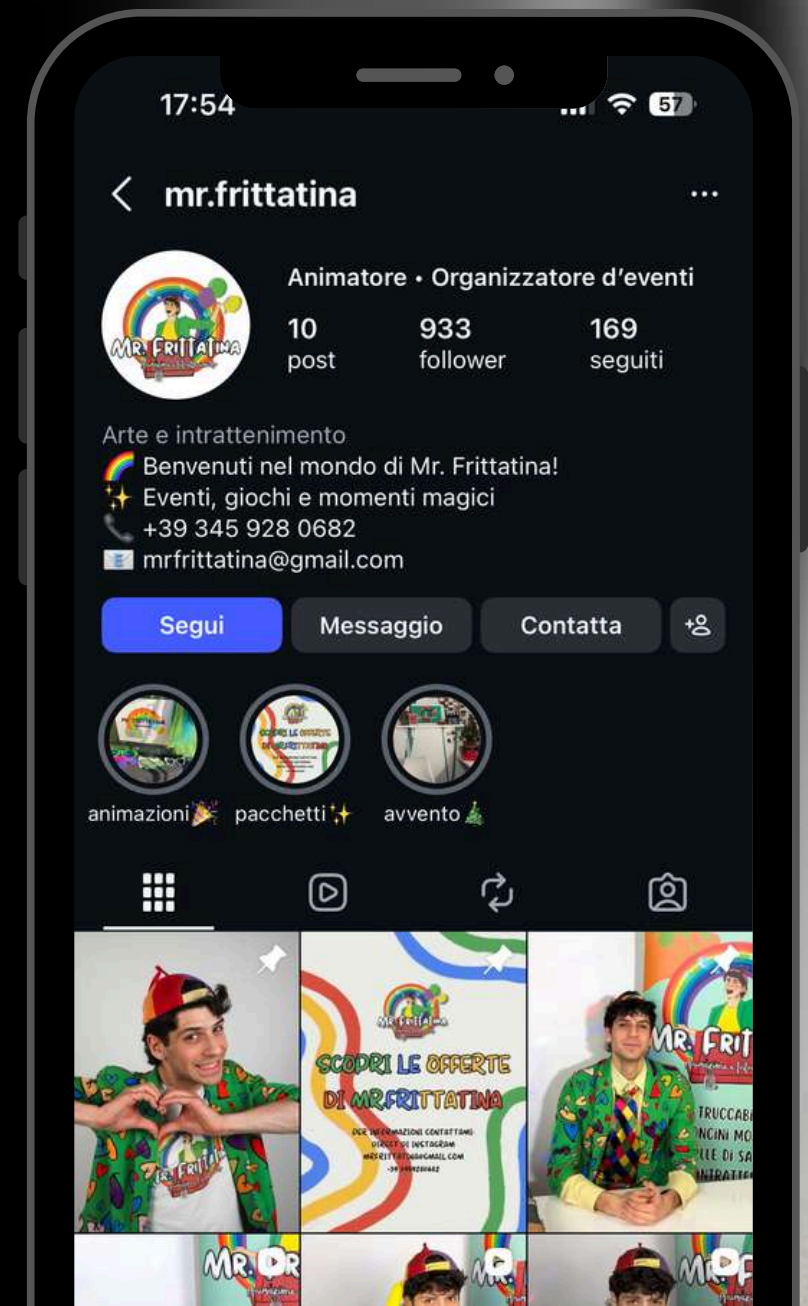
17:54

57

mr.frittatina

Animatore • Organizzatore d'eventi

MR. FRITTATINA

10
post

933
follower

169
seguiti

Arte e intrattenimento
🌈 Benvenuti nel mondo di Mr. Frittatina!
✨ Eventi, giochi e momenti magici
📞 +39 345 928 0682
📧 mrfrittatina@gmail.com

Segui

Messaggio

Contatta

animazioni🎉

pacchetti✨

avvento🎄

SCOPRI LE OFFERTE DI MR.FRITTATINA

PER INFORMAZIONI CONTATTAMI: DIRECT DI INSTAGRAM MRFRITTATINA@GMAIL.COM +39 3459280682

MR. FRIT

TRUCCAB
NCINI MO
LLE DI SA
NTRATTE

MR. FR